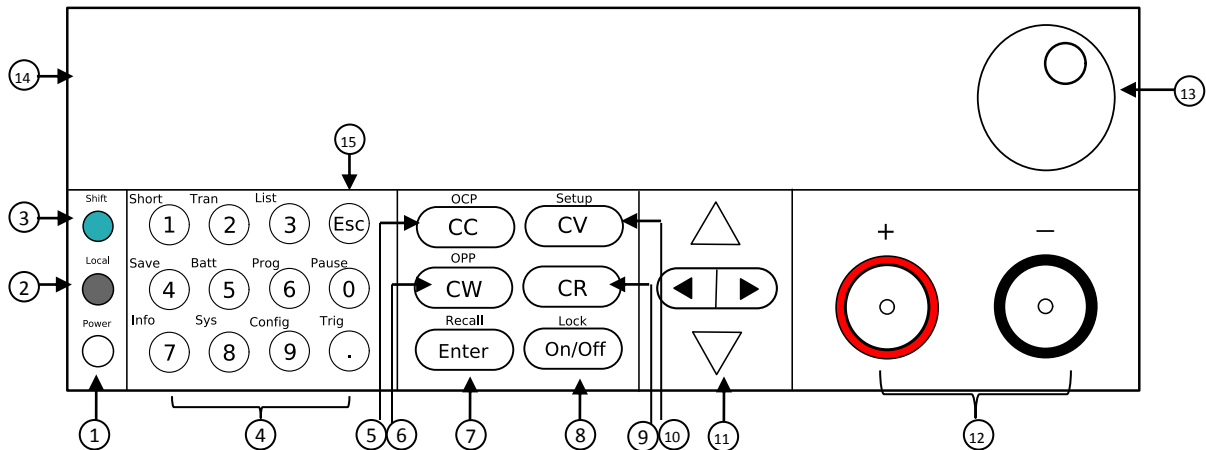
14

13

15

Shift

Local

Power

3

2

Short
1

Tran
2

List
3

Esc

Save
4

Batt
5

Prog
6

Pause
0

Info
7

Sys
8

Config
9

Trig
.

OCP
CC

Setup
CV

OPP
CW

CR

Recall
Enter

Lock
On/Off

+

−

1

4

5

6

7

8

9

10

11

12